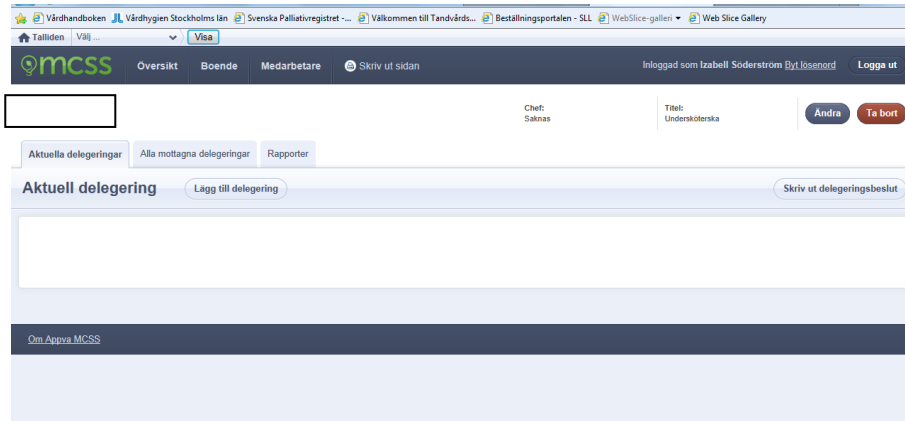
Vårdhandboken Vårdhygien Stockholms län Svenska Palliativregistret -... Välkommen till Tandvårds... Beställningsportalen - SLL WebSlice-galleri Web Slice Gallery

Talliden Välj ... Visa

mcss Översikt Boende Medarbetare Skriv ut sidan Inloggad som Izabell Söderström Byt lösenord Logga ut

Chef:
Saknas

Titel:
Undersköterska

Ändra Ta bort

Aktuella delegeringar Alla mottagna delegeringar Rapporter

Aktuell delegering Lägg till delegering Skriv ut delegeringsbeslut

Om Appva MCSS